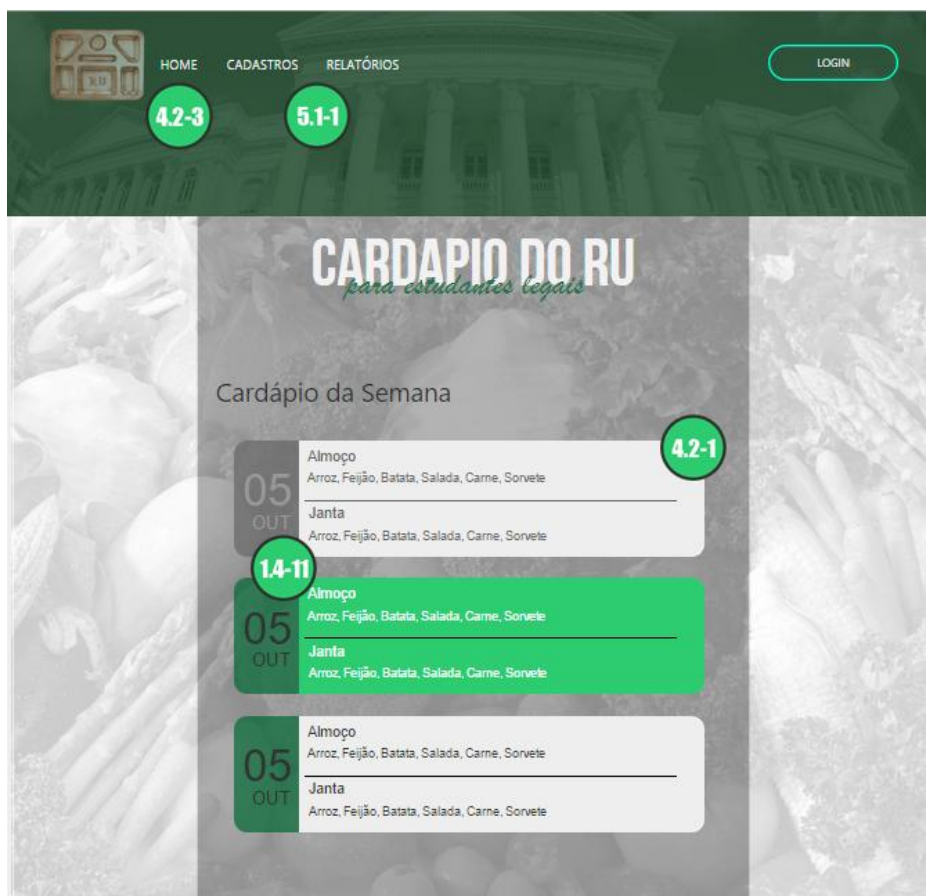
HOME CADASTROS RELATÓRIOS

LOGIN

4.2-3

5.1-1

CARDAPIO DO RU
para estudantes legais

Cardápio da Semana

4.2-1

05
OUT

Almoço
Arroz, Feijão, Batata, Salada, Carne, Sorvete

Janta
Arroz, Feijão, Batata, Salada, Carne, Sorvete

1.4-11

05
OUT

Almoço
Arroz, Feijão, Batata, Salada, Carne, Sorvete

Janta
Arroz, Feijão, Batata, Salada, Carne, Sorvete

05
OUT

Almoço
Arroz, Feijão, Batata, Salada, Carne, Sorvete

Janta
Arroz, Feijão, Batata, Salada, Carne, Sorvete